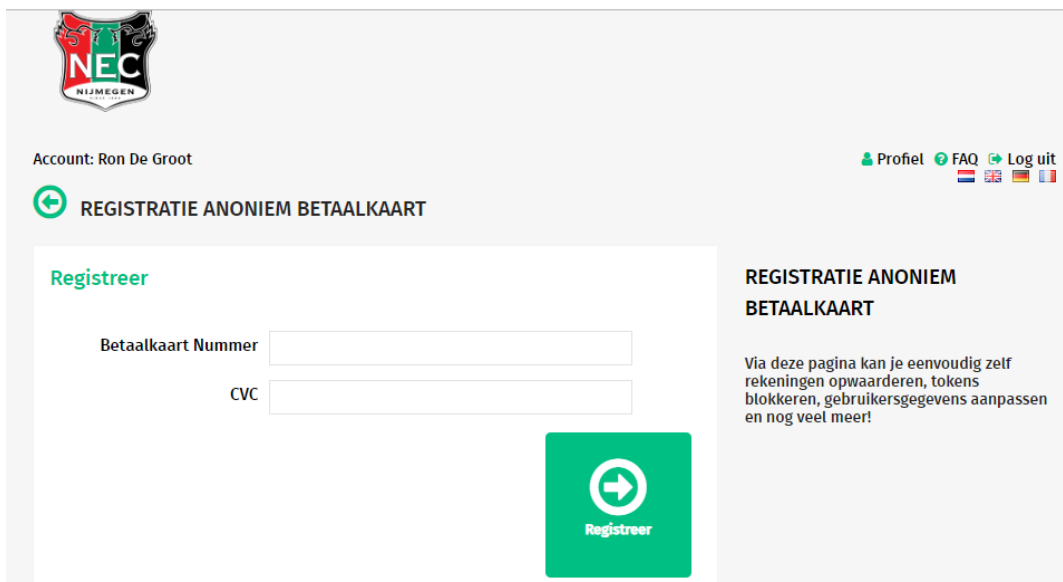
NEC
NIJMEGEN

Account: Ron De Groot

Profiel FAQ Log uit

REGISTRATIE ANONIEM BETAALKAART

Registreer

Betaalkaart Nummer

CVC

Registreer

REGISTRATIE ANONIEM BETAALKAART

Via deze pagina kan je eenvoudig zelf rekeningen opwaarderen, tokens blokkeren, gebruikersgegevens aanpassen en nog veel meer!